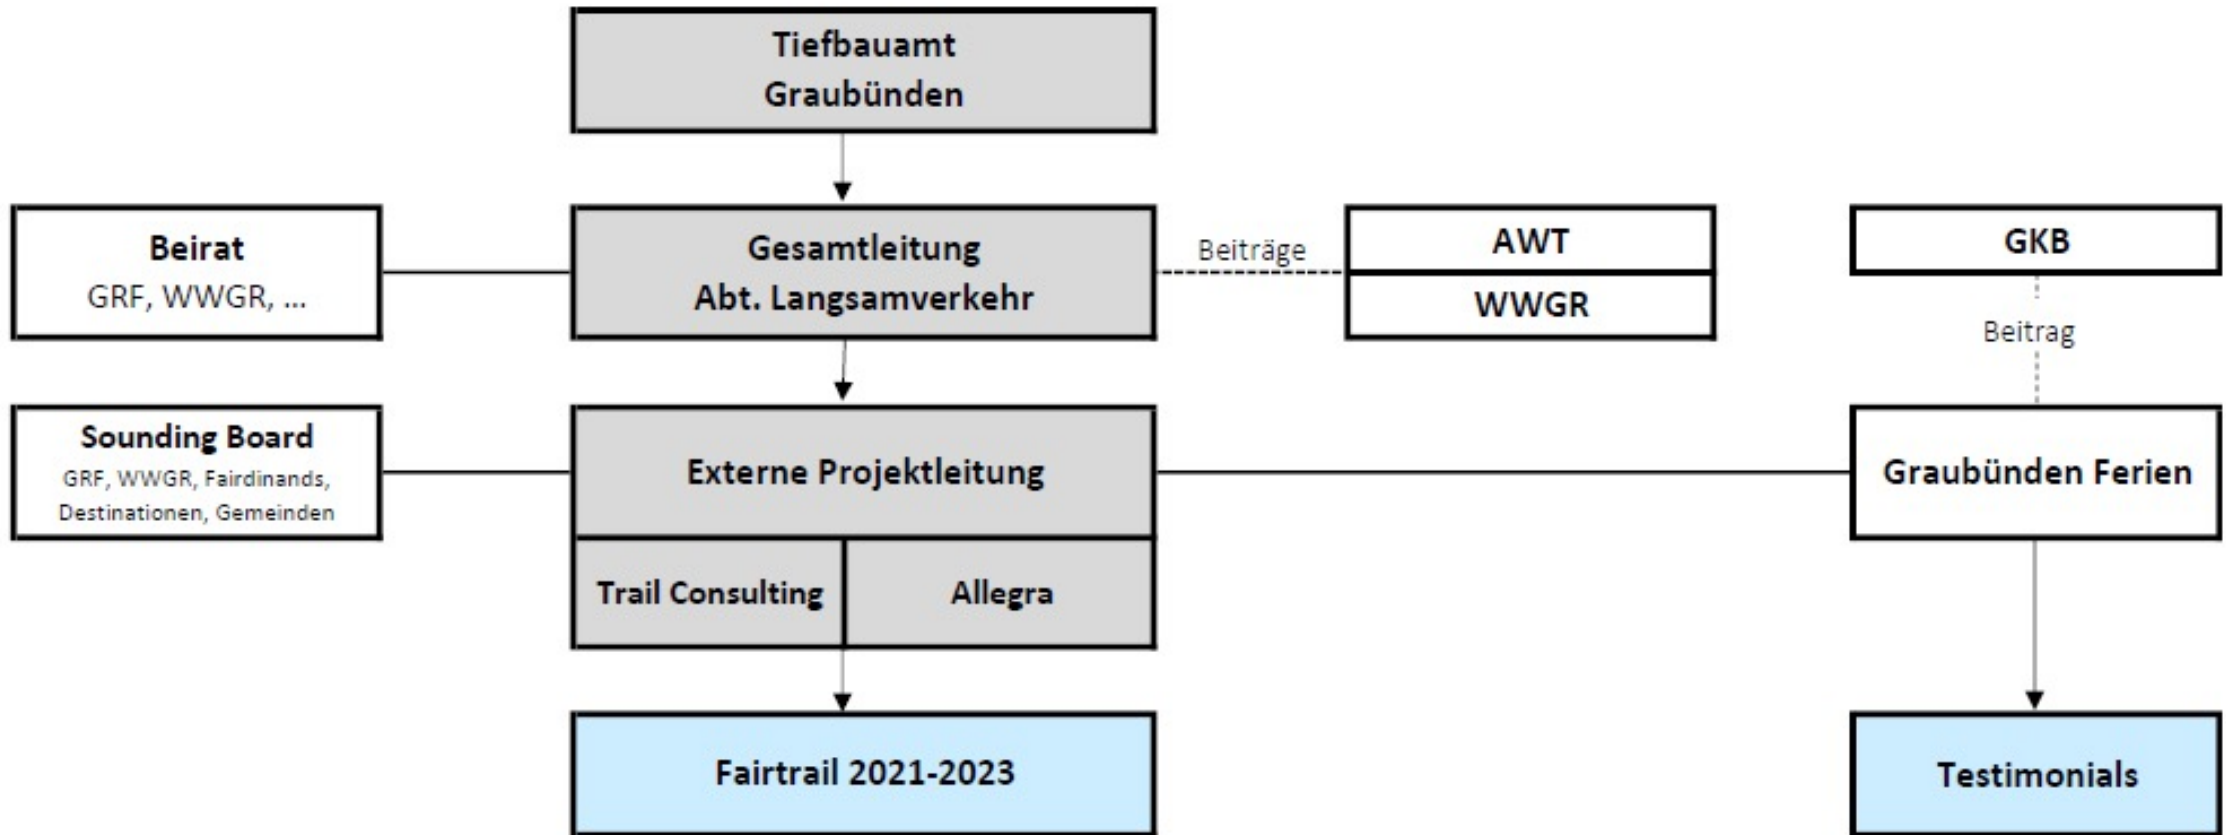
Tiefbauamt Graubünden

Beirat
GRF, WWGR, ...

Gesamtleitung
Abt. Langsamverkehr

Beiträge

AWT

WWGR

GKB

Beitrag

Sounding Board
GRF, WWGR, Fairdinands, Destinationen, Gemeinden

Externe Projektleitung

Trail Consulting

Allegra

Graubünden Ferien

Fairtrail 2021-2023

Testimonials